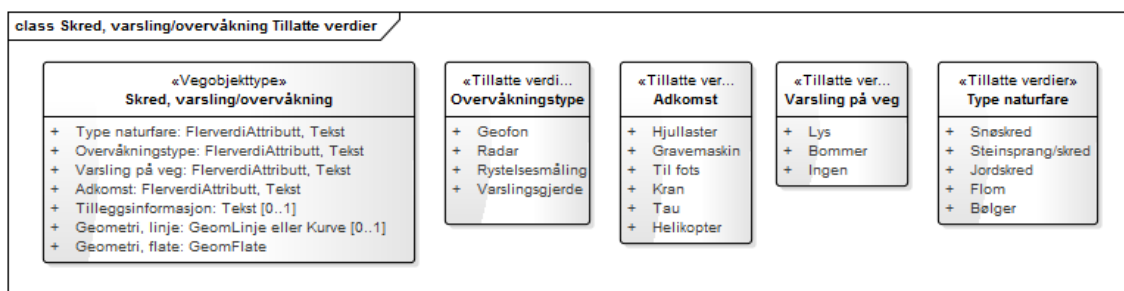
class Skred, varsling/overvåkning Tillatte verdier

«Vegobjekttype»
Skred, varsling/overvåkning

+ Type naturfare: FlerverdiAttributt, Tekst
+ Overvåkningstype: FlerverdiAttributt, Tekst
+ Varsling på veg: FlerverdiAttributt, Tekst
+ Adkomst: FlerverdiAttributt, Tekst
+ Tilleggsinformasjon: Tekst [0..1]
+ Geometri, linje: GeomLinje eller Kurve [0..1]
+ Geometri, flate: GeomFlate

«Tillatte verdi...
Overvåkningstype

+ Geofon
+ Radar
+ Rystelsesmåling
+ Varslingsgjerde

«Tillatte ver...
Adkomst

+ Hjullaster
+ Gravemaskin
+ Til fots
+ Kran
+ Tau
+ Helikopter

«Tillatte ver...
Varsling på veg

+ Lys
+ Bommer
+ Ingen

«Tillatte verdier»
Type naturfare

+ Snøskred
+ Steinsprang/skred
+ Jordskred
+ Flom
+ Bølger